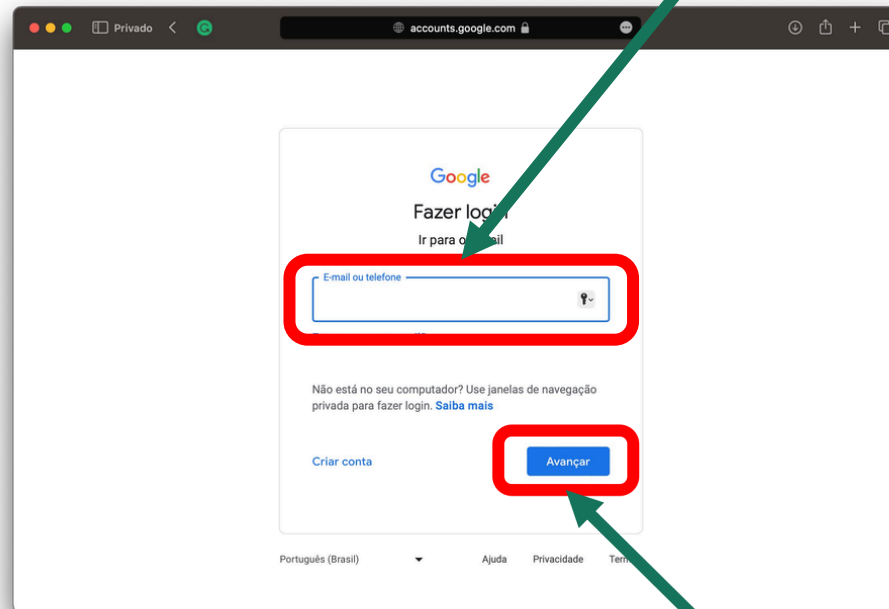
Privado

accounts.google.com

Google

Fazer logi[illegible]

Ir para o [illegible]il

E-mail ou telefone

Não está no seu computador? Use janelas de navegação privada para fazer login. Saiba mais

Criar conta

Avançar

Português (Brasil)

Ajuda

Privacidade

Ter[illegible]